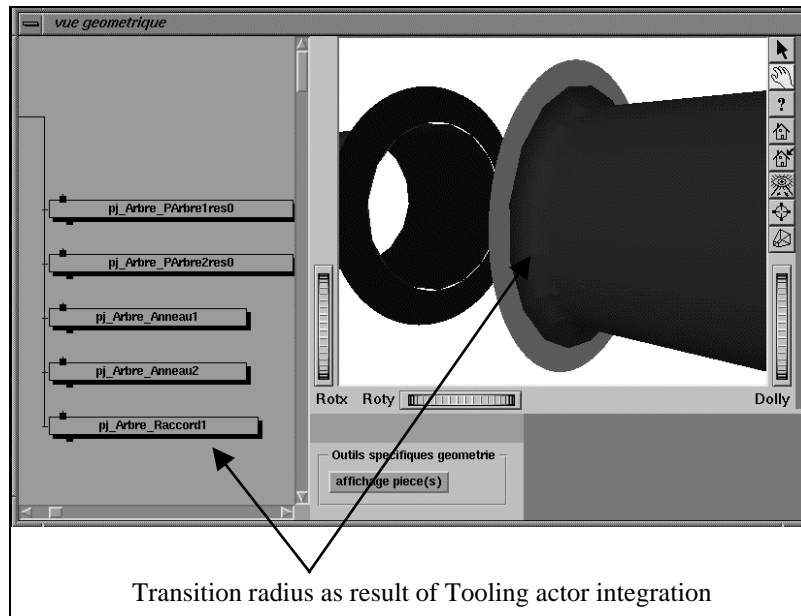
vue geometrique

pj_Arbre_PArbre1res0

pj_Arbre_PArbre2res0

pj_Arbre_Anneau1

pj_Arbre_Anneau2

pj_Arbre_Raccord1

?

Rotx Roty

Dolly

Outils specifiques geometrie

affichage piece(s)

Transition radius as result of Tooling actor integration